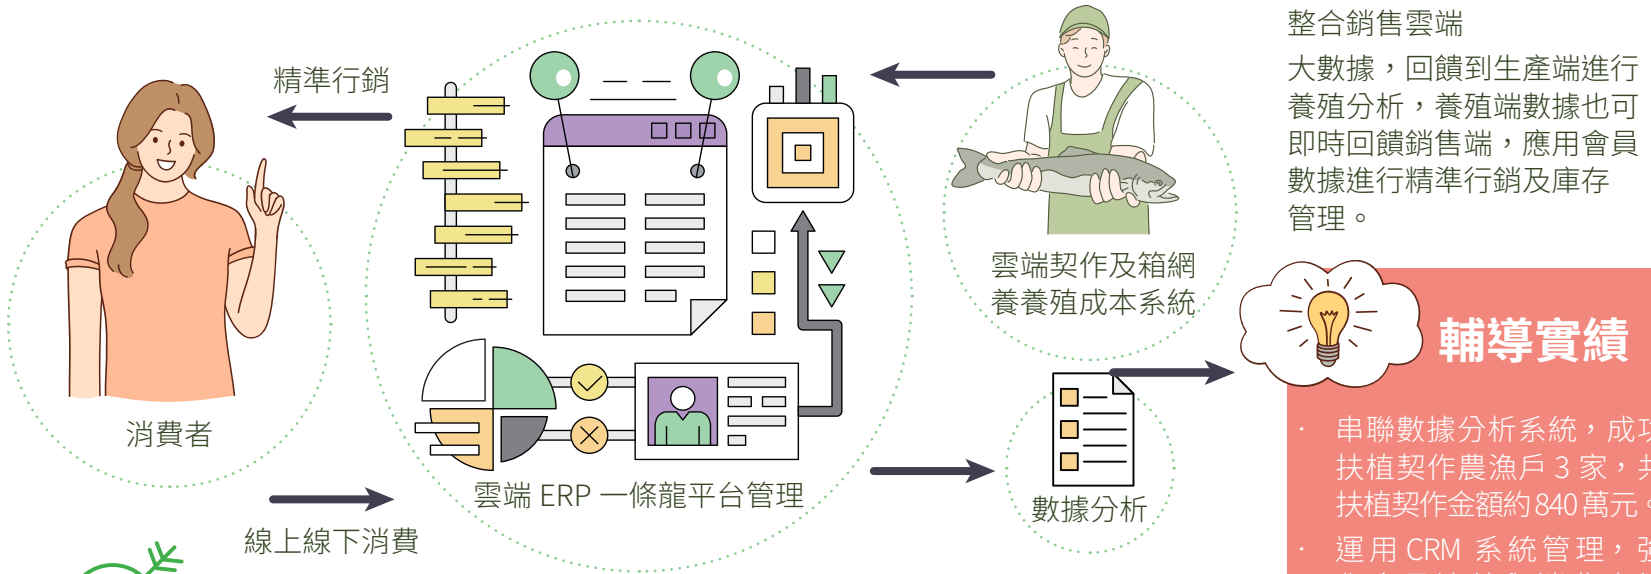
精準行銷

消費者

線上線下消費

雲端 ERP 一條龍平台管理

雲端契作及箱網養養殖成本系統

數據分析

整合銷售雲端

大數據，回饋到生產端進行養殖分析，養殖端數據也可即時回饋銷售端，應用會員數據進行精準行銷及庫存管理。

輔導實績

· 串聯數據分析系統，成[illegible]扶植契作農漁戶 3 家，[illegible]扶植契作金額約 840 萬元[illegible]

· 運用 CRM 系統管理，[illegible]